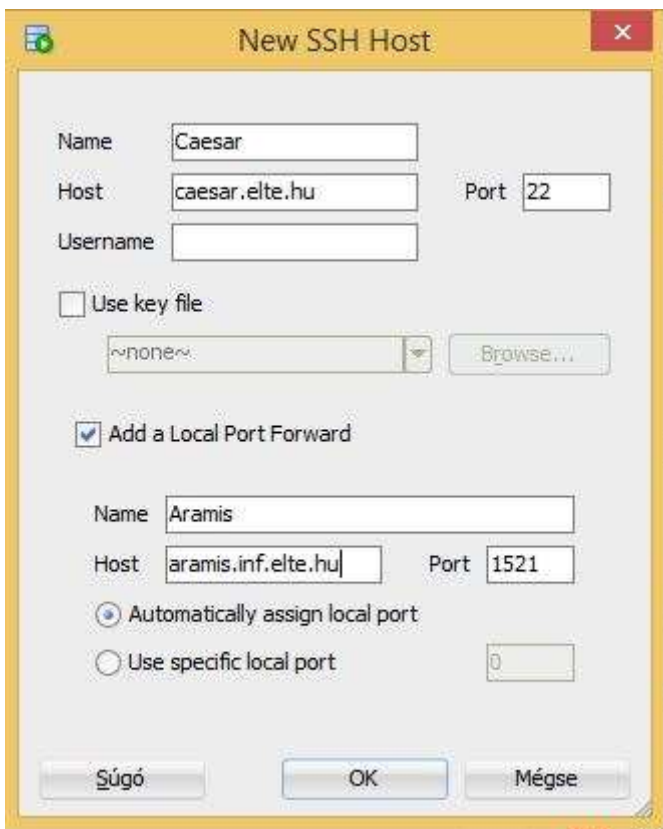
New SSH Host

Name Caesar
Host caesar.elte.hu Port 22
Username

Use key file
~none~ Browse...

Add a Local Port Forward

Name Aramis
Host aramis.inf.elte.hu Port 1521
Automatically assign local port
Use specific local port 0

Súgó OK Mégse